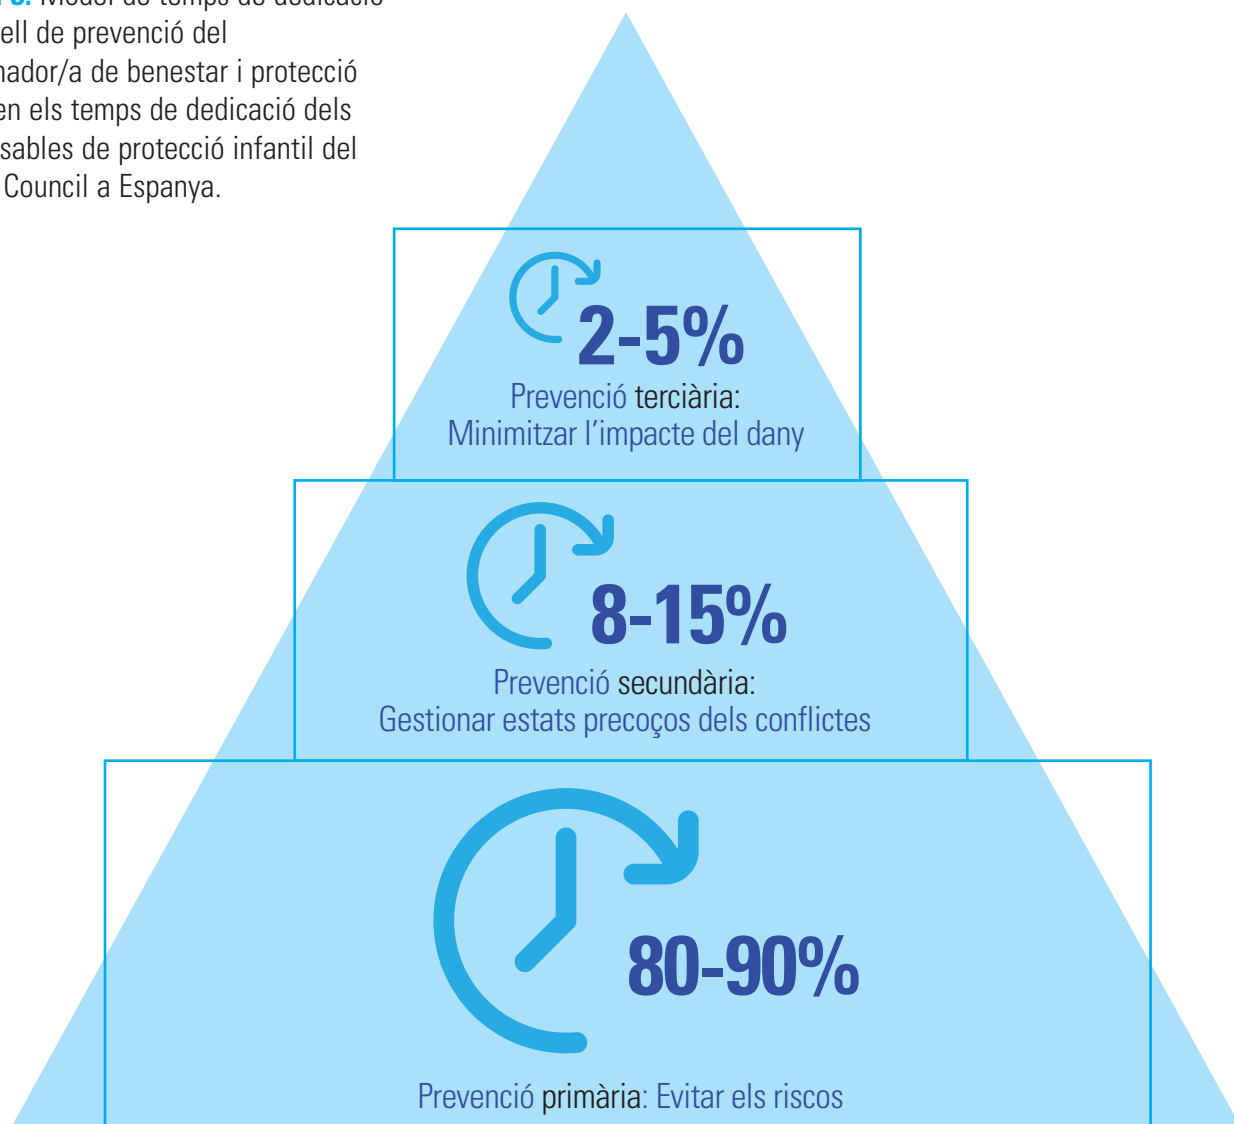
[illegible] Model de temps de dedicació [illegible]ell de prevenció del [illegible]nador/a de benestar i protecció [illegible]en els temps de dedicació dels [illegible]sables de protecció infantil del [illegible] Council a Espanya.

2-5%

Prevenció terciària:
Minimitzar l'impacte del dany

8-15%

Prevenció secundària:
Gestionar estats precoços dels conflictes

80-90%

Prevenció primària: Evitar els riscos